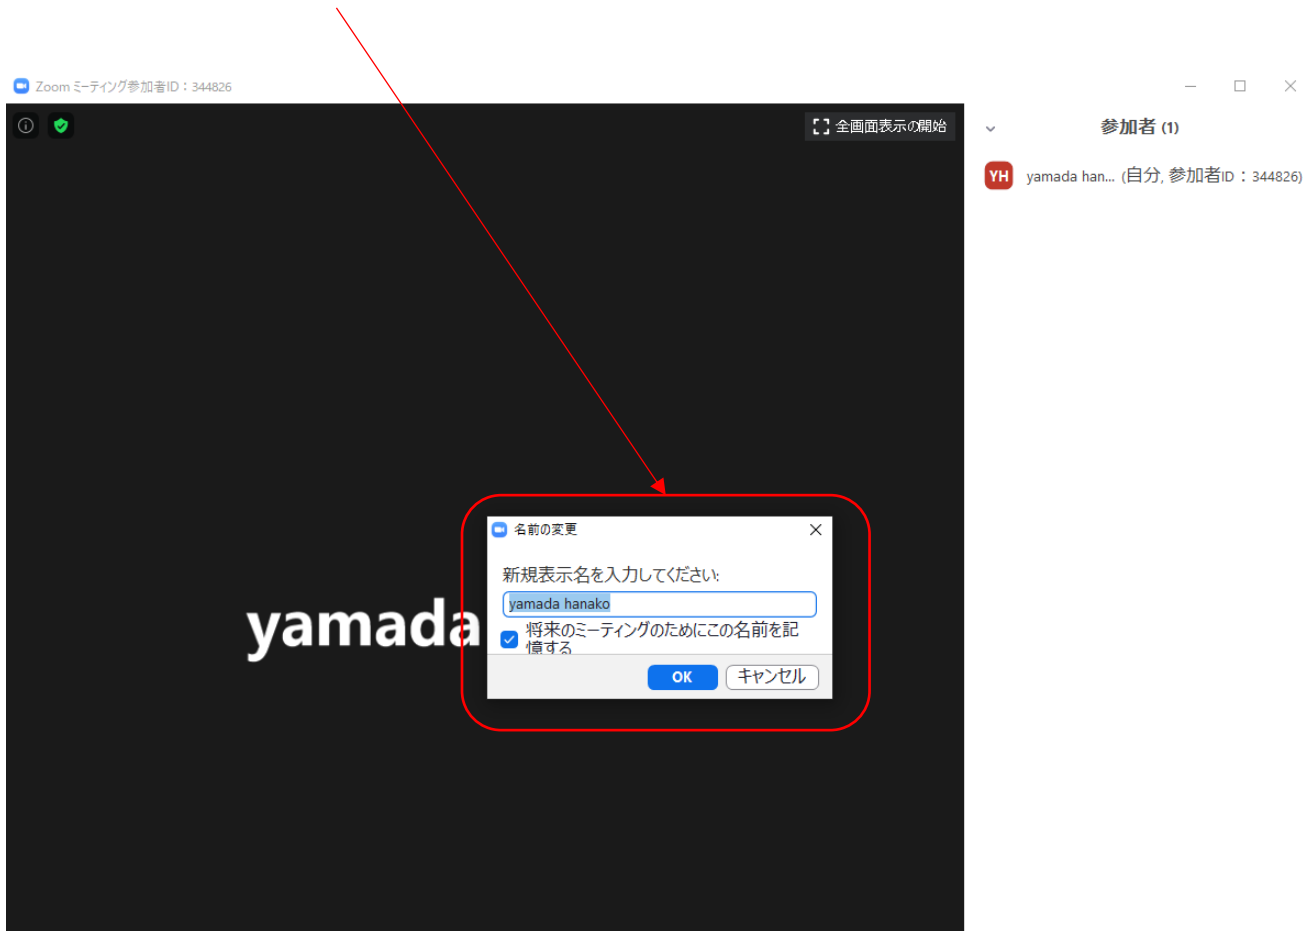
Zoom ミーティング参加者ID：344826

全画面表示の開始

参加者 (1)

YH yamada han... (自分, 参加者ID：344826)

yamada

名前の変更

新規表示名を入力してください:

yamada hanako

将来のミーティングのためにこの名前を記憶する

OK キャンセル